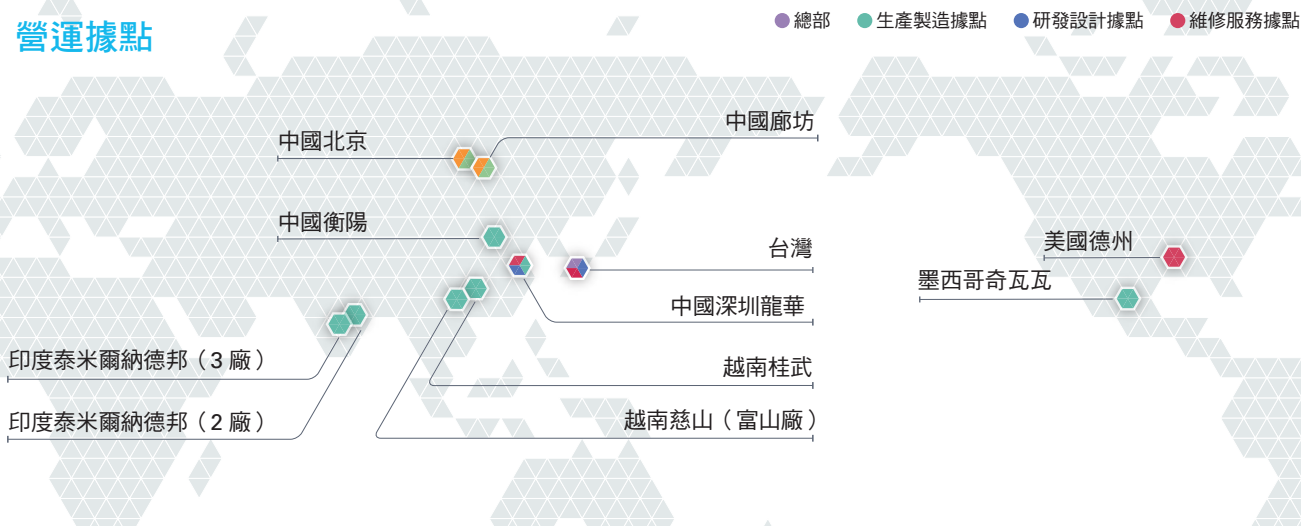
營運據點

總部　生產製造據點　研發設計據點　維修服務據點

中國北京

中國廊坊

中國衡陽

台灣

中國深圳龍華

印度泰米爾納德邦（3 廠）

越南桂武

印度泰米爾納德邦（2 廠）

越南慈山（富山廠）

美國德州

墨西哥奇瓦瓦